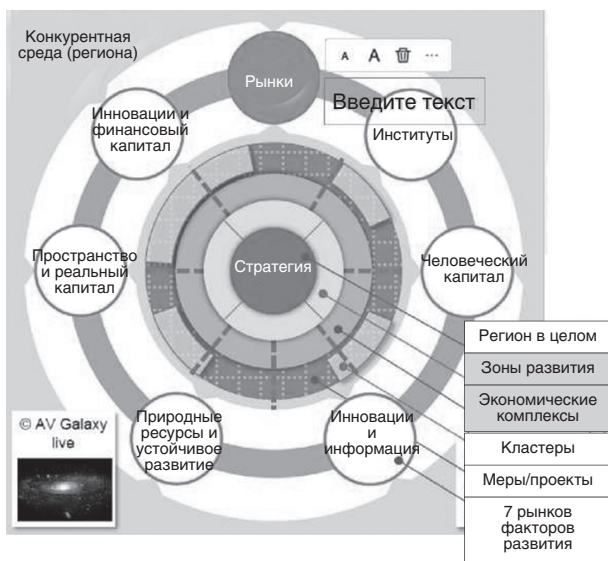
Конкурентная среда (региона)

A A 🗑 ···

Рынки

Введите текст

Инновации и финансовый капитал

Институты

Пространство и реальный капитал

Стратегия

Человеческий капитал

Регион в целом

Зоны развития

Экономические комплексы

© AV Galaxy live

Природные ресурсы и устойчивое развитие

Инновации и информация

Кластеры

Меры/проекты

7 рынков факторов развития